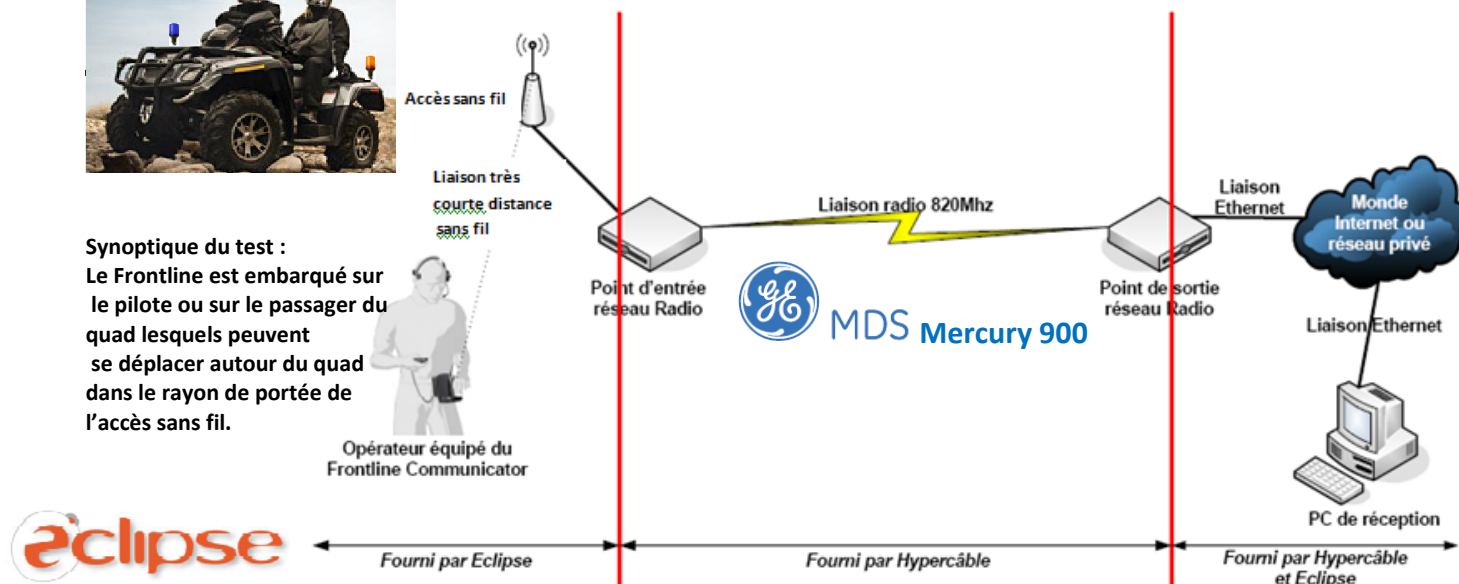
Accès sans fil

Liaison très courte distance sans fil

Synoptique du test :
Le Frontline est embarqué sur le pilote ou sur le passager du quad lesquels peuvent se déplacer autour du quad dans le rayon de portée de l'accès sans fil.

Opérateur équipé du Frontline Communicator

Liaison radio 820Mhz

Point d'entrée réseau Radio

GE

MDS Mercury 900

Point de sortie réseau Radio

Liaison Ethernet

Monde Internet ou réseau privé

Liaison Ethernet

PC de réception

eclipse

Fourni par Eclipse

Fourni par Hypercâble

Fourni par Hypercâble et Eclipse